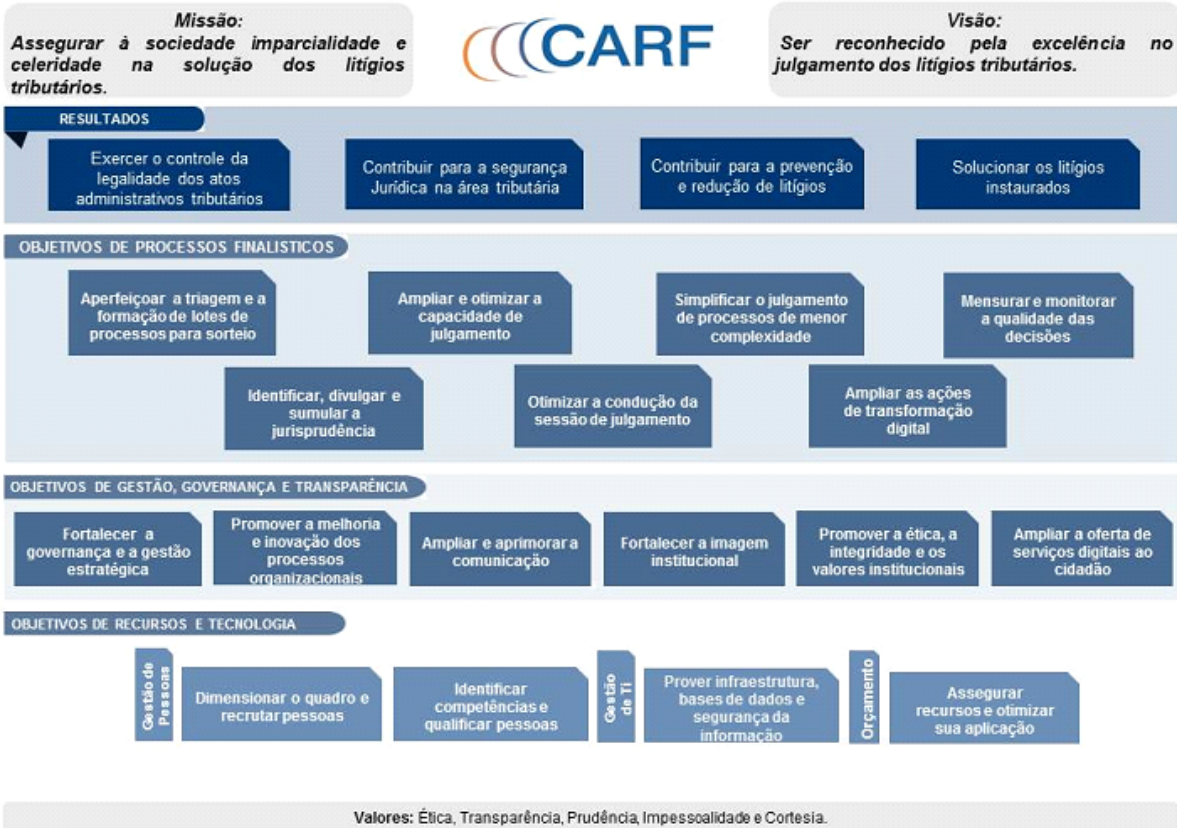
Missão:
Assegurar à sociedade imparcialidade e celeridade na solução dos litígios tributários.

CARF

Visão:
Ser reconhecido pela excelência no julgamento dos litígios tributários.

RESULTADOS

Exercer o controle da legalidade dos atos administrativos tributários

Contribuir para a segurança Jurídica na área tributária

Contribuir para a prevenção e redução de litígios

Solucionar os litígios instaurados

OBJETIVOS DE PROCESSOS FINALISTICOS

Aperfeiçoar a triagem e a formação de lotes de processos para sorteio

Ampliar e otimizar a capacidade de julgamento

Simplificar o julgamento de processos de menor complexidade

Mensurar e monitorar a qualidade das decisões

Identificar, divulgar e sumular a jurisprudência

Otimizar a condução da sessão de julgamento

Ampliar as ações de transformação digital

OBJETIVOS DE GESTÃO, GOVERNANÇA E TRANSPARÊNCIA

Fortalecer a governança e a gestão estratégica

Promover a melhoria e inovação dos processos organizacionais

Ampliar e aprimorar a comunicação

Fortalecer a imagem institucional

Promover a ética, a integridade e os valores institucionais

Ampliar a oferta de serviços digitais ao cidadão

OBJETIVOS DE RECURSOS E TECNOLOGIA

Gestão de Pessoas

Dimensionar o quadro e recrutar pessoas

Identificar competências e qualificar pessoas

Gestão de TI

Prover infraestrutura, bases de dados e segurança da informação

Orçamento

Assegurar recursos e otimizar sua aplicação

Valores: Ética, Transparência, Prudência, Impessoalidade e Cortesia.